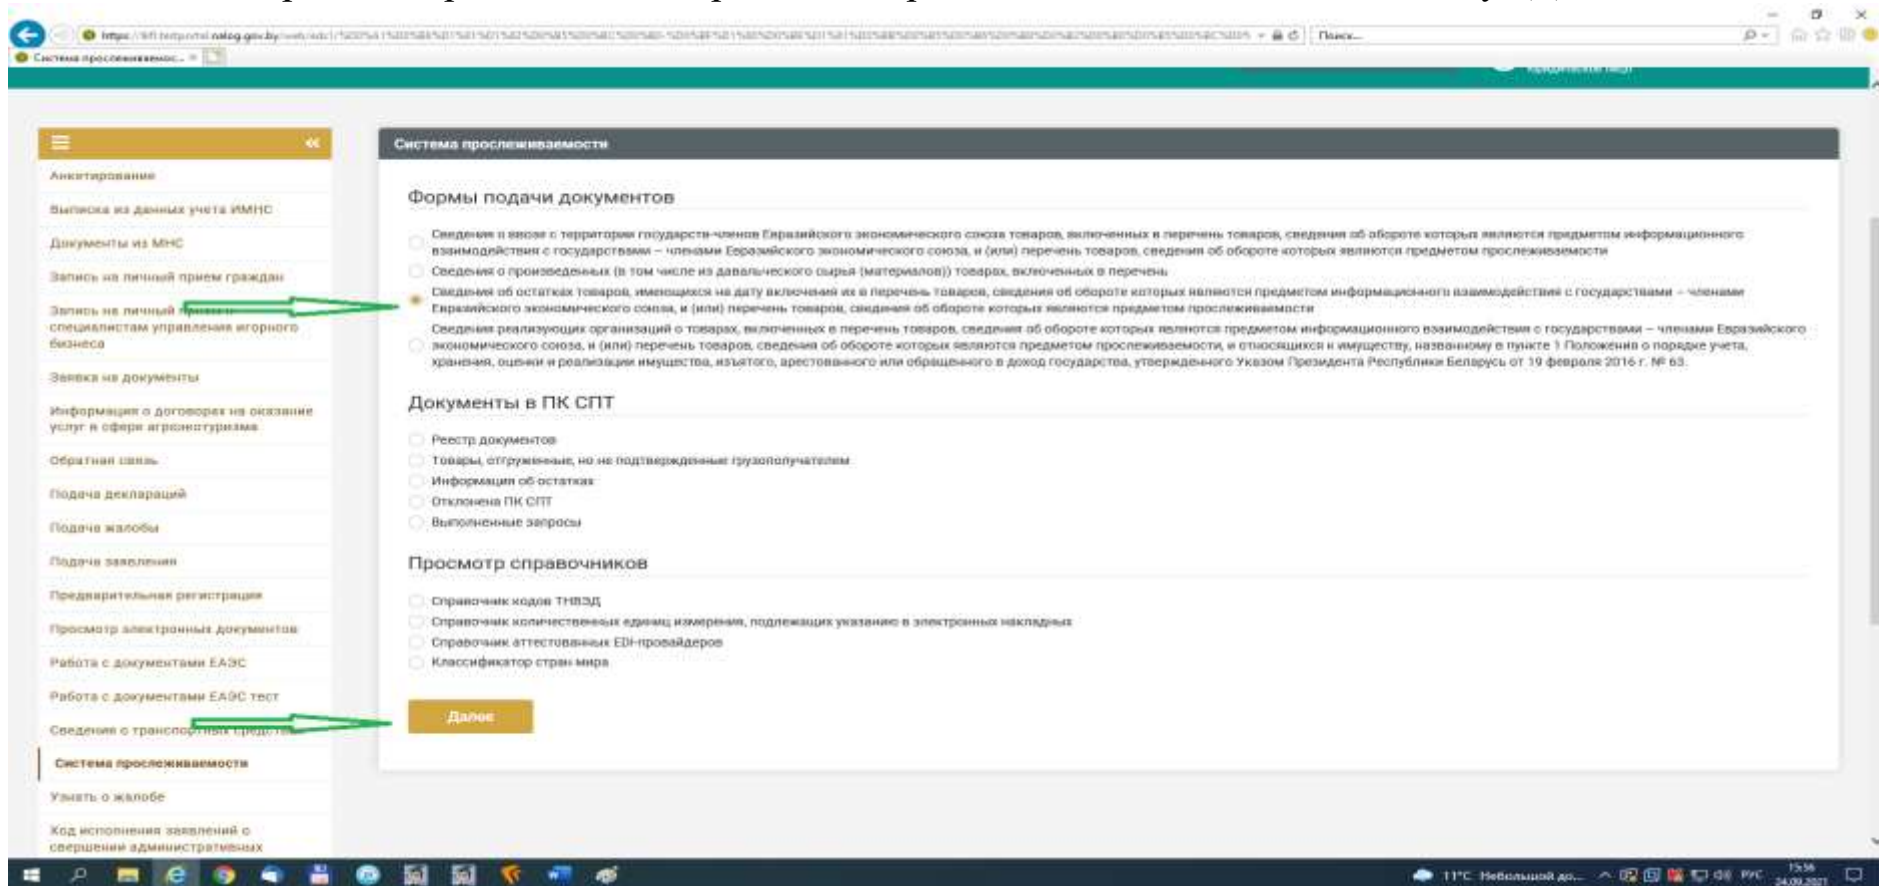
https://lkfl.portal.nalog.gov.by/web/...
Поиск...
Система прослеживаемос...

Анкетирование
Выписка из данных учета ИМНС
Документы из МНС
Запись на личный прием граждан
Запись на личный прием к специалистам управления игорного бизнеса
Заявка на документы
Информация о договорах на оказание услуг в сфере агроэкотуризма
Обратная связь
Подача деклараций
Подача жалобы
Подача заявления
Предварительная регистрация
Просмотр электронных документов
Работа с документами ЕАЭС
Работа с документами ЕАЭС тест
Сведения о транспортных средствах
Система прослеживаемости
Узнать о жалобе
Код исполнения заявлений о совершении административных

Система прослеживаемости

Формы подачи документов

Сведения о ввозе с территории государств-членов Евразийского экономического союза товаров, включенных в перечень товаров, сведения об обороте которых являются предметом информационного взаимодействия с государствами – членами Евразийского экономического союза, и (или) перечень товаров, сведения об обороте которых являются предметом прослеживаемости
Сведения о произведенных (в том числе из давальческого сырья (материалов)) товарах, включенных в перечень
Сведения об остатках товаров, имеющихся на дату включения их в перечень товаров, сведения об обороте которых являются предметом информационного взаимодействия с государствами – членами Евразийского экономического союза, и (или) перечень товаров, сведения об обороте которых являются предметом прослеживаемости
Сведения реализующих организаций о товарах, включенных в перечень товаров, сведения об обороте которых являются предметом информационного взаимодействия с государствами – членами Евразийского экономического союза, и (или) перечень товаров, сведения об обороте которых являются предметом прослеживаемости, и относящихся к имуществу, названному в пункте 1 Положения о порядке учета, хранения, оценки и реализации имущества, изъятого, арестованного или обращенного в доход государства, утвержденного Указом Президента Республики Беларусь от 19 февраля 2016 г. № 63.

Документы в ПК СПТ

Реестр документов
Товары, отгруженные, но не подтвержденные грузополучателем
Информация об остатках
Отклонена ПК СПТ
Выполненные запросы

Просмотр справочников

Справочник кодов ТНВЭД
Справочник количественных единиц измерения, подлежащих указанию в электронных накладных
Справочник аттестованных EDI-провайдеров
Классификатор стран мира

Далее

11°C Небольшой до... РУС 15:56 24.09.2021